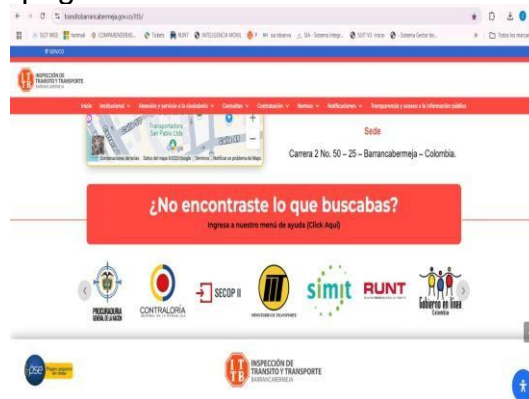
transitobarrancabermeja.gov.co/ttb/

GOV.CO

INSPECCIÓN DE TRANSITO Y TRANSPORTE BARRANCABERMEJA

Inicio Institucional Atención y servicios a la ciudadanía Consultas Contratación Normas Notificaciones Transparencia y acceso a la información pública

Transportadora San Pablo Ltda

Calle 50

Sede

Carrera 2 No. 50 – 25 – Barrancabermeja – Colombia.

¿No encontraste lo que buscabas?

Ingresa a nuestro menú de ayuda (Click Aquí)

PROCURADURIA GENERAL DE LA NACION

CONTRALORÍA

SECOP II

MINISTERIO DE TRANSPORTE

simit

RUNT

Gobierno en línea Colombia

pse

INSPECCIÓN DE TRANSITO Y TRANSPORTE BARRANCABERMEJA